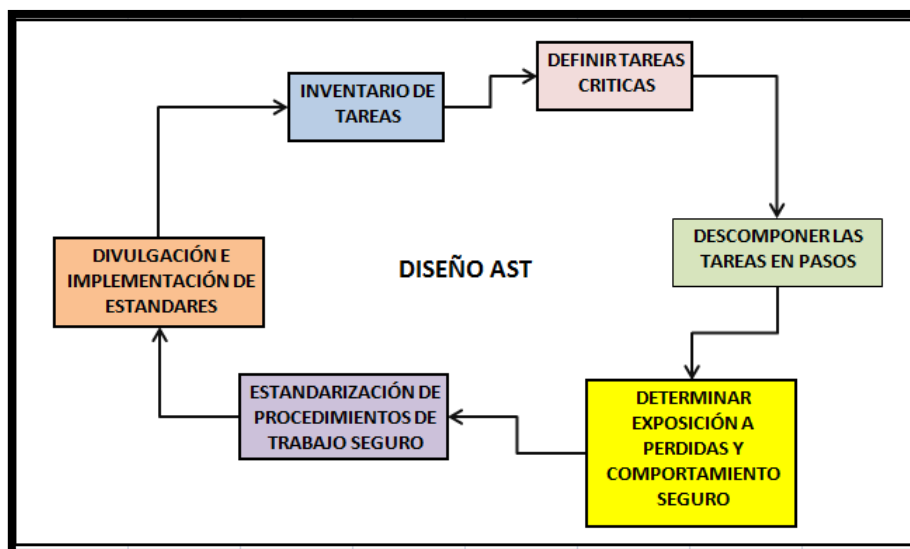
INVENTARIO DE TAREAS

DEFINIR TAREAS CRITICAS

DESCOMPONER LAS TAREAS EN PASOS

DETERMINAR EXPOSICIÓN A PERDIDAS Y COMPORTAMIENTO SEGURO

ESTANDARIZACIÓN DE PROCEDIMIENTOS DE TRABAJO SEGURO

DIVULGACIÓN E IMPLEMENTACIÓN DE ESTANDARES

DISEÑO AST